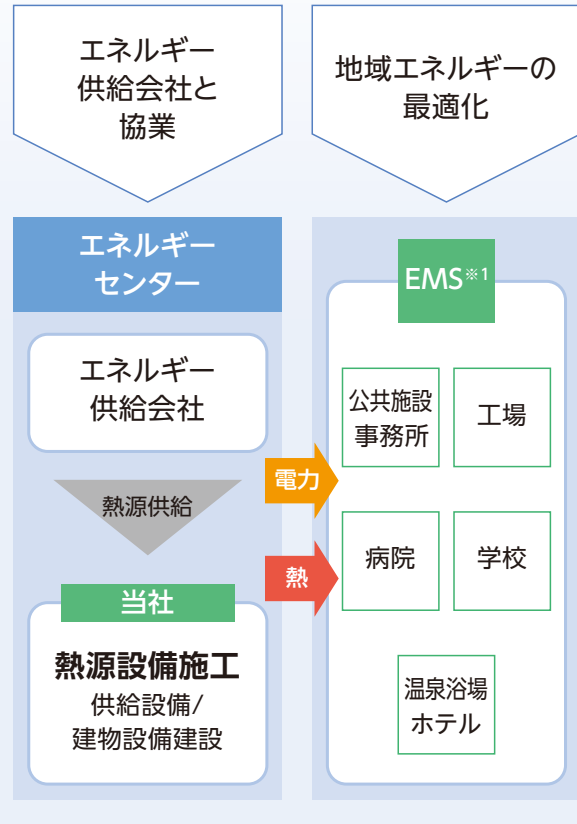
エネルギー供給会社と協業

地域エネルギーの最適化

エネルギーセンター

エネルギー供給会社

熱源供給

当社

熱源設備施工

供給設備/建物設備建設

電力

熱

EMS※1

公共施設事務所

工場

病院

学校

温泉浴場ホテル